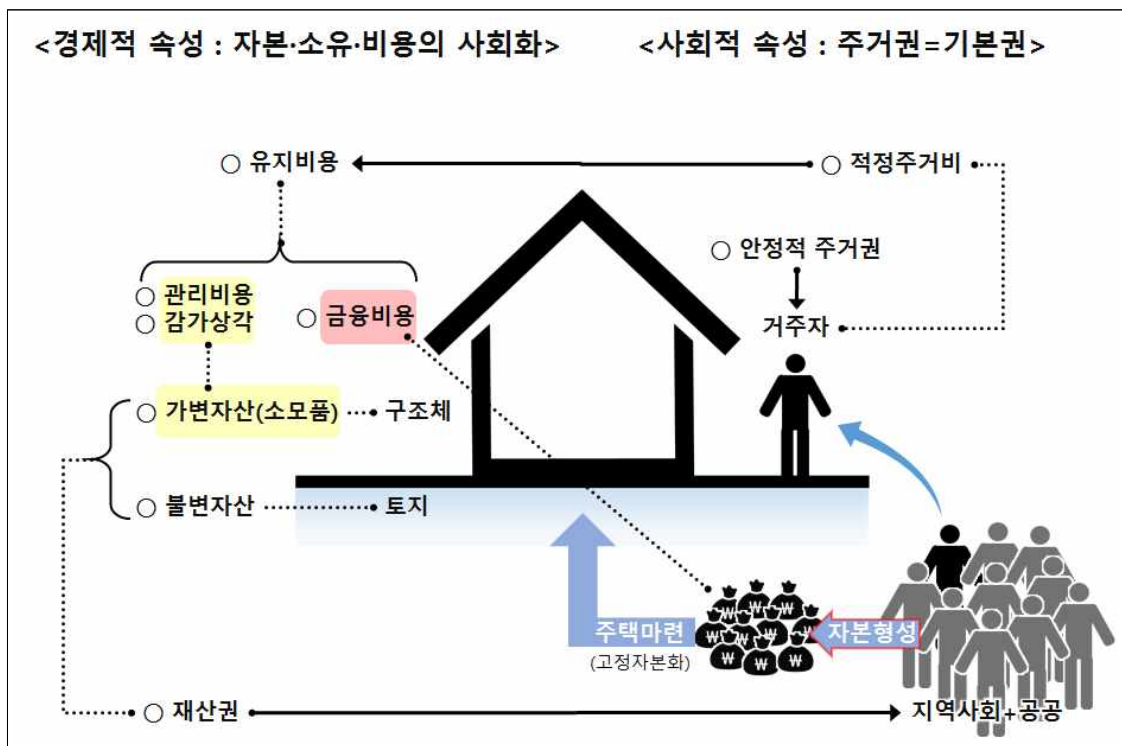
<경제적 속성 : 자본·소유·비용의 사회화>

<사회적 속성 : 주거권=기본권>

○ 유지비용

○ 적정주거비

○ 안정적 주거권

거주자

○ 관리비용
○ 감가상각

○ 금융비용

○ 가변자산(소모품) 구조체

○ 불변자산 토지

주택마련
(고정자본화)

자본형성

○ 재산권

지역사회+공공